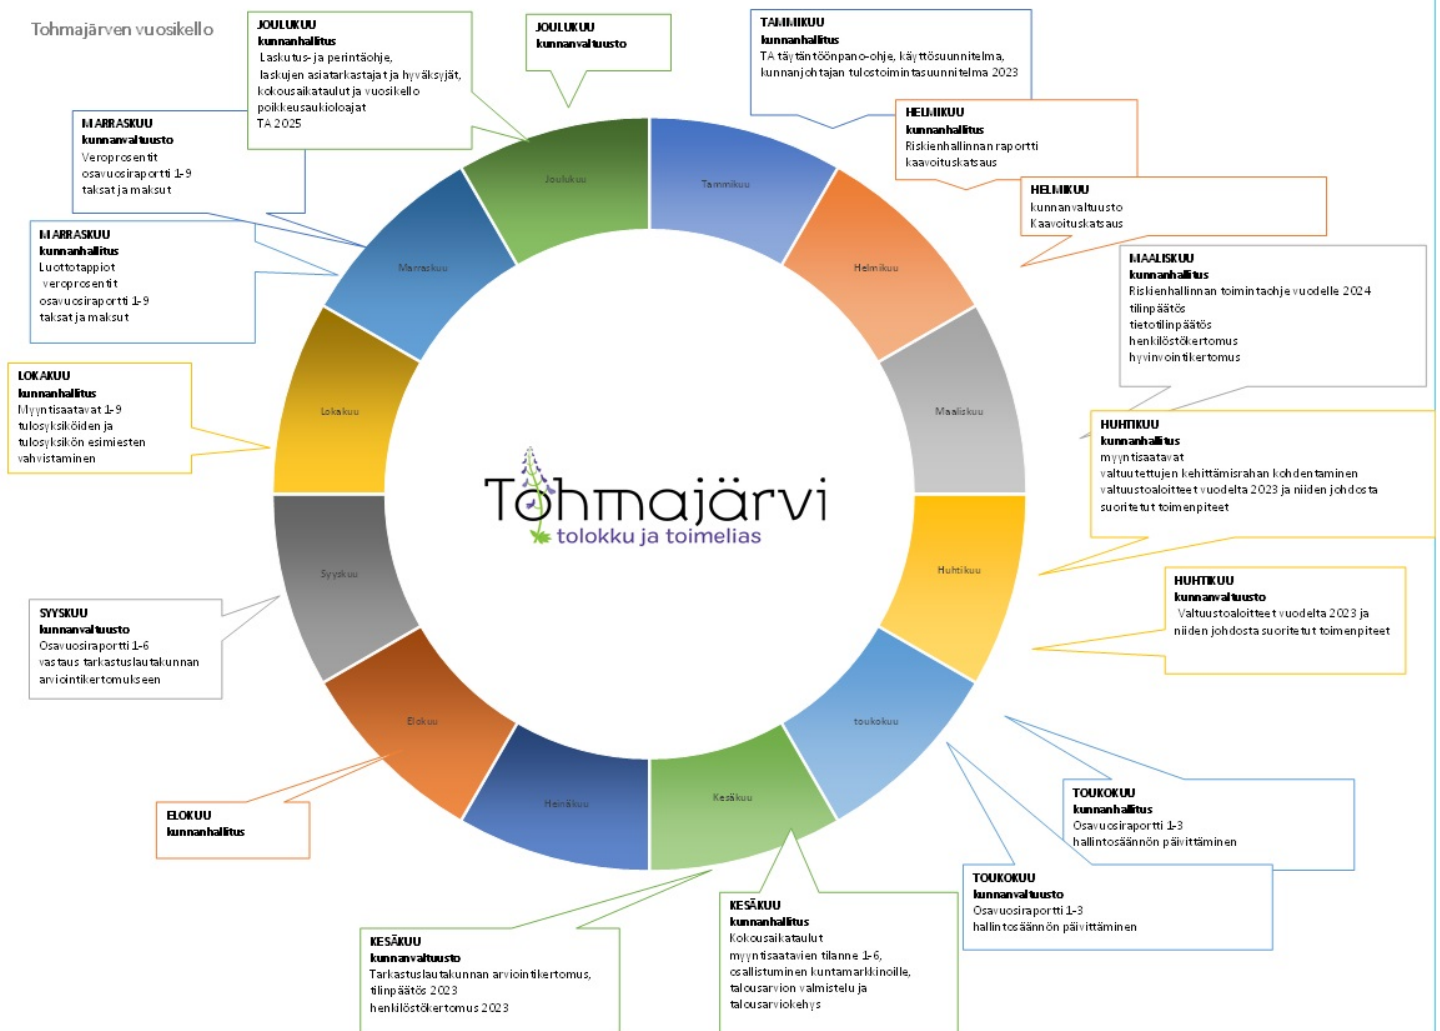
Tohmajärven vuosikello

JOULUKUU
kunnanhallitus
Laskutus- ja perintäohje,
laskujen asiatarkastajat ja hyväksyjät,
kokousaikataulut ja vuosikello
poikkeusaukioloajat
TA 2025

JOULUKUU
kunnanvaltuusto

TAMMIKUU
kunnanhallitus
TA täytäntöönpano-ohje, käyttösuunnitelma,
kunnanjohtajan tulostoimintasuunnitelma 2023

HELMIKUU
kunnanhallitus
Riskienhallinnan raportti
kaavoituskatsaus

HELMIKUU
kunnanvaltuusto
Kaavoituskatsaus

MAALISKUU
kunnanhallitus
Riskienhallinnan toimintaohje vuodelle 2024
tilinpäätös
tietotilinpäätös
henkilöstökertomus
hyvinvointikertomus

HUHTIKUU
kunnanhallitus
myyntisaatavat
valtuutettujen kehittämisrahan kohdentaminen
valtuustoaloitteet vuodelta 2023 ja niiden johdosta suoritetut toimenpiteet

HUHTIKUU
kunnanvaltuusto
Valtuustoaloitteet vuodelta 2023 ja niiden johdosta suoritetut toimenpiteet

TOUKOKUU
kunnanhallitus
Osavuosiraportti 1-3
hallintosäännön päivittäminen

TOUKOKUU
kunnanvaltuusto
Osavuosiraportti 1-3
hallintosäännön päivittäminen

KESÄKUU
kunnanhallitus
Kokousaikataulut
myyntisaatavien tilanne 1-6,
osallistuminen kuntamarkkinoille,
talousarvion valmistelu ja
talousarviokehys

KESÄKUU
kunnanvaltuusto
Tarkastuslautakunnan arviointikertomus,
tilinpäätös 2023
henkilöstökertomus 2023

ELOKUU
kunnanhallitus

SYYSKUU
kunnanvaltuusto
Osavuosiraportti 1-6
vastaus tarkastuslautakunnan arviointikertomukseen

LOKAKUU
kunnanhallitus
Myyntisaatavat 1-9
tulosyksiköiden ja
tulosyksikön esimiesten
vahvistaminen

MARRASKUU
kunnanhallitus
Luottotappiot
veroprosentit
osavuosiraportti 1-9
taksat ja maksut

MARRASKUU
kunnanvaltuusto
Veroprosentit
osavuosiraportti 1-9
taksat ja maksut

Joulukuu
Tammikuu
Helmikuu
Maaliskuu
Huhtikuu
toukokuu
Kesäkuu
Heinäkuu
Elokuu
Syyskuu
Lokakuu
Marraskuu

Tohmajärvi
tolokku ja toimelias